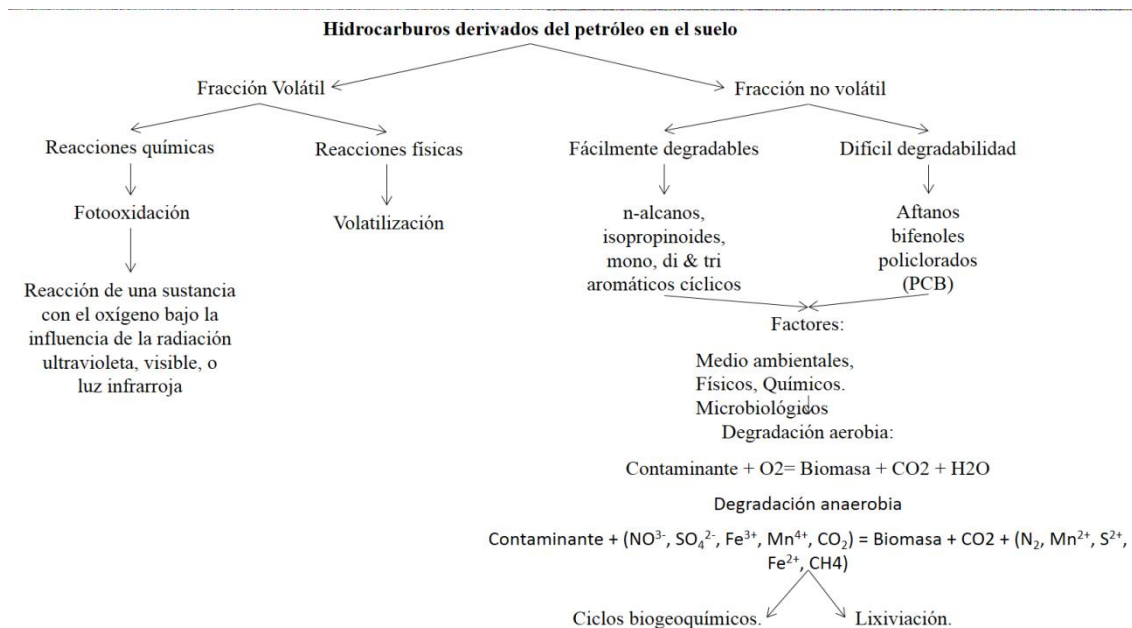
Hidrocarburos derivados del petróleo en el suelo

Fracción Volátil

Fracción no volátil

Reacciones químicas

Reacciones físicas

Fácilmente degradables

Difícil degradabilidad

Fotooxidación

Volatilización

n-alcanos, isopropinoides, mono, di & tri aromáticos cíclicos

Aftanos bifenoles policlorados (PCB)

Reacción de una sustancia con el oxígeno bajo la influencia de la radiación ultravioleta, visible, o luz infrarroja

Factores:

Medio ambientales, Físicos, Químicos. Microbiológicos

Degradación aerobia:

Contaminante + O2= Biomasa + CO2 + H2O

Degradación anaerobia

Contaminante + ($NO^{3-}$, $SO_4^{2-}$, $Fe^{3+}$, $Mn^{4+}$, $CO_2$) = Biomasa + CO2 + ($N_2$, $Mn^{2+}$, $S^{2+}$, $Fe^{2+}$, CH4)

Ciclos biogeoquímicos.

Lixiviación.